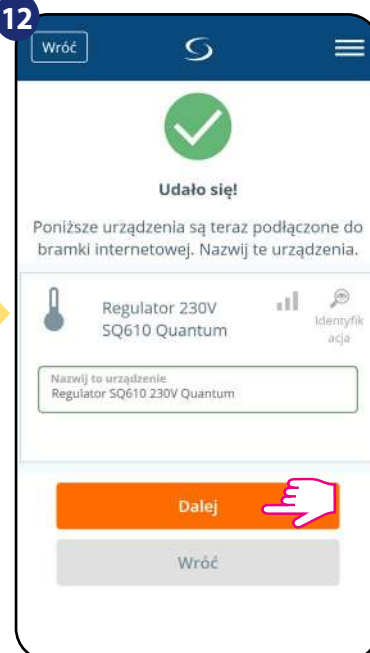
12

Wróć

Udało się!

Poniższe urządzenia są teraz podłączone do bramki internetowej. Nazwij te urządzenia.

Regulator 230V SQ610 Quantum

Identyfikacja

Nazwij to urządzenie
Regulator SQ610 230V Quantum

Dalej

Wróć